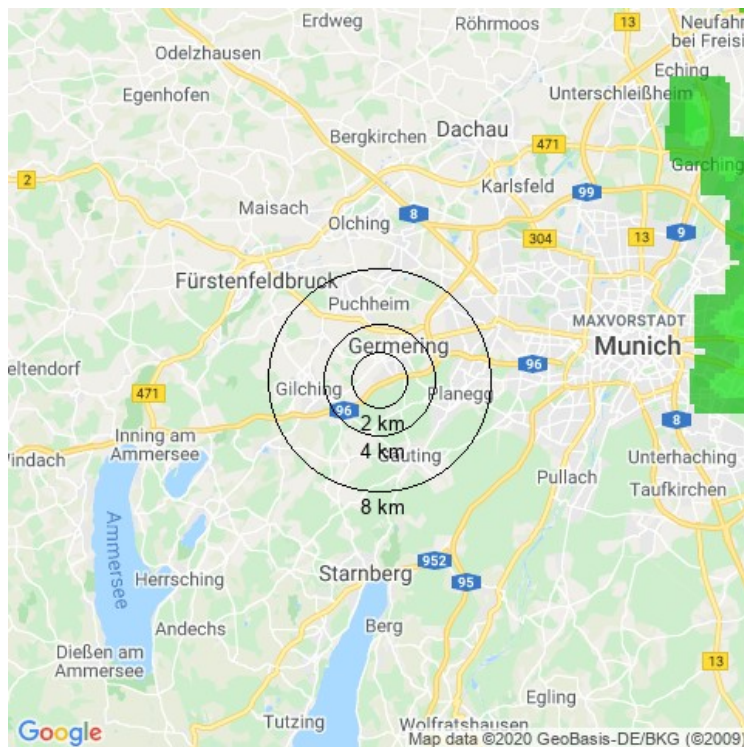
Erdweg
Röhrmoos
13
Neufahr bei Freisi
Odelzhausen
Eching
Egenhofen
Unterschleißheim
Bergkirchen
Dachau
471
Garching
2
Karlsfeld
99
Maisach
Olching
8
304
13
9
Fürstenfeldbruck
Puchheim
MAXVORSTADT
Germering
Munich
eltendorf
96
471
Gilching
Planegg
96
2 km
Inning am Ammersee
4 km
Gauting
Unterhaching
Vindach
8
Pullach
Taufkirchen
8 km
Ammersee
952
Herrsching
Starnberg
95
Andechs
Berg
Dießen am Ammersee
13
Egling
Google
Tutzing
Wolfratshausen
Map data ©2020 GeoBasis-DE/BKG (©2009)